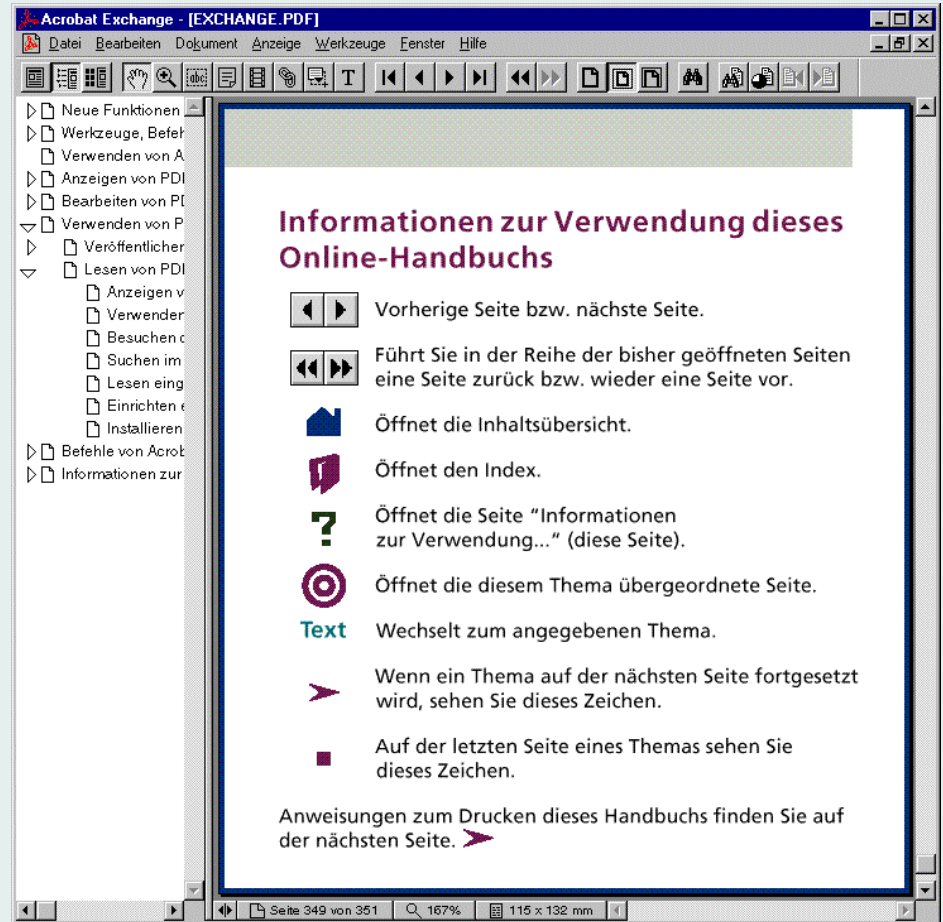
Acrobat Exchange - [EXCHANGE.PDF]

Datei Bearbeiten Dokument Anzeige Werkzeuge Fenster Hilfe

T

Neue Funktionen
Werkzeuge, Befeh
Verwenden von A
Anzeigen von PDI
Bearbeiten von PI
Verwenden von P
Veröffentlicher
Lesen von PDI
Anzeigen v
Verwender
Besuchen c
Suchen im
Lesen eing
Einrichten e
Installieren
Befehle von Acrob
Informationen zur

Informationen zur Verwendung dieses Online-Handbuchs

Vorherige Seite bzw. nächste Seite.

Führt Sie in der Reihe der bisher geöffneten Seiten eine Seite zurück bzw. wieder eine Seite vor.

Öffnet die Inhaltsübersicht.

Öffnet den Index.

Öffnet die Seite "Informationen zur Verwendung..." (diese Seite).

Öffnet die diesem Thema übergeordnete Seite.

Text Wechselt zum angegebenen Thema.

Wenn ein Thema auf der nächsten Seite fortgesetzt wird, sehen Sie dieses Zeichen.

Auf der letzten Seite eines Themas sehen Sie dieses Zeichen.

Anweisungen zum Drucken dieses Handbuchs finden Sie auf der nächsten Seite.

Seite 349 von 351 | 167% | 115 x 132 mm